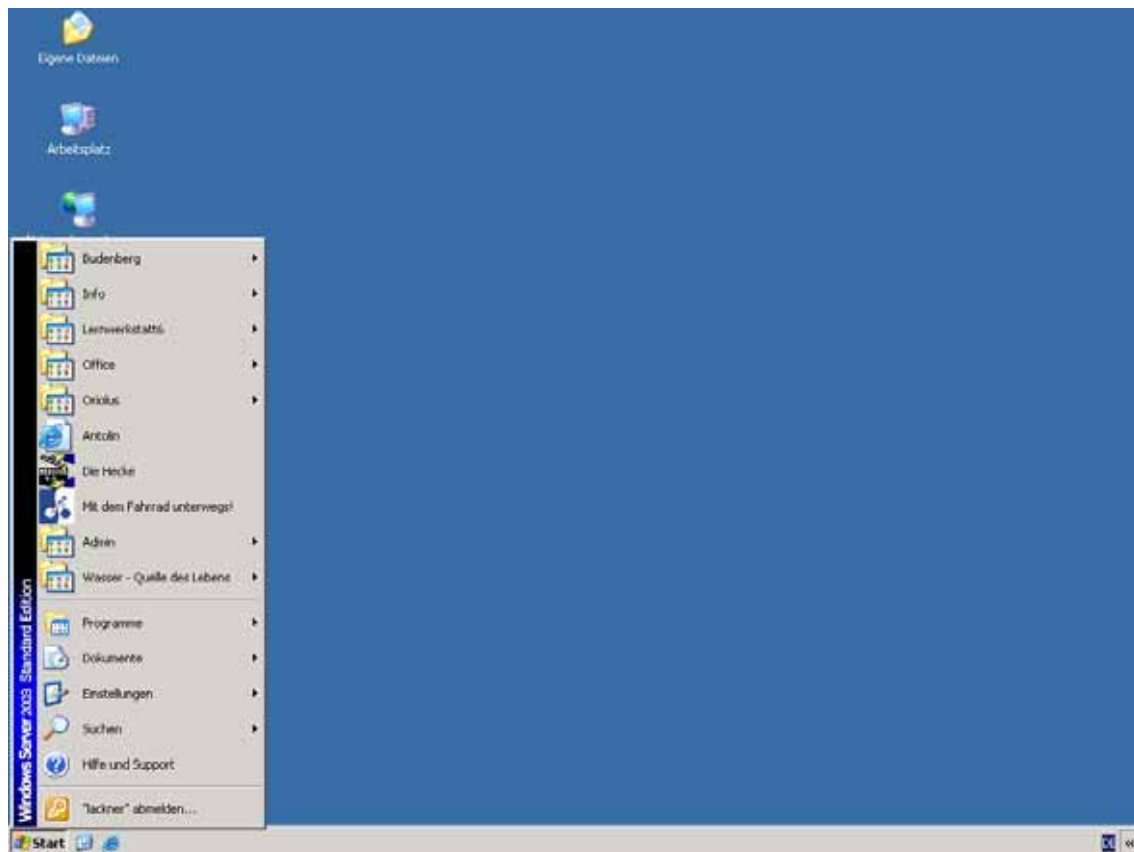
Eigene Dateien

Arbeitsplatz

Windows Server 2003 Standard Edition

Budenberg
Info
Lernwerkstatt6
Office
Oriolus
Antolin
Die Hecke
Mit dem Fahrrad unterwegs!
Admin
Wasser - Quelle des Lebens
Programme
Dokumente
Einstellungen
Suchen
Hilfe und Support
"lackner" abmelden...

Start